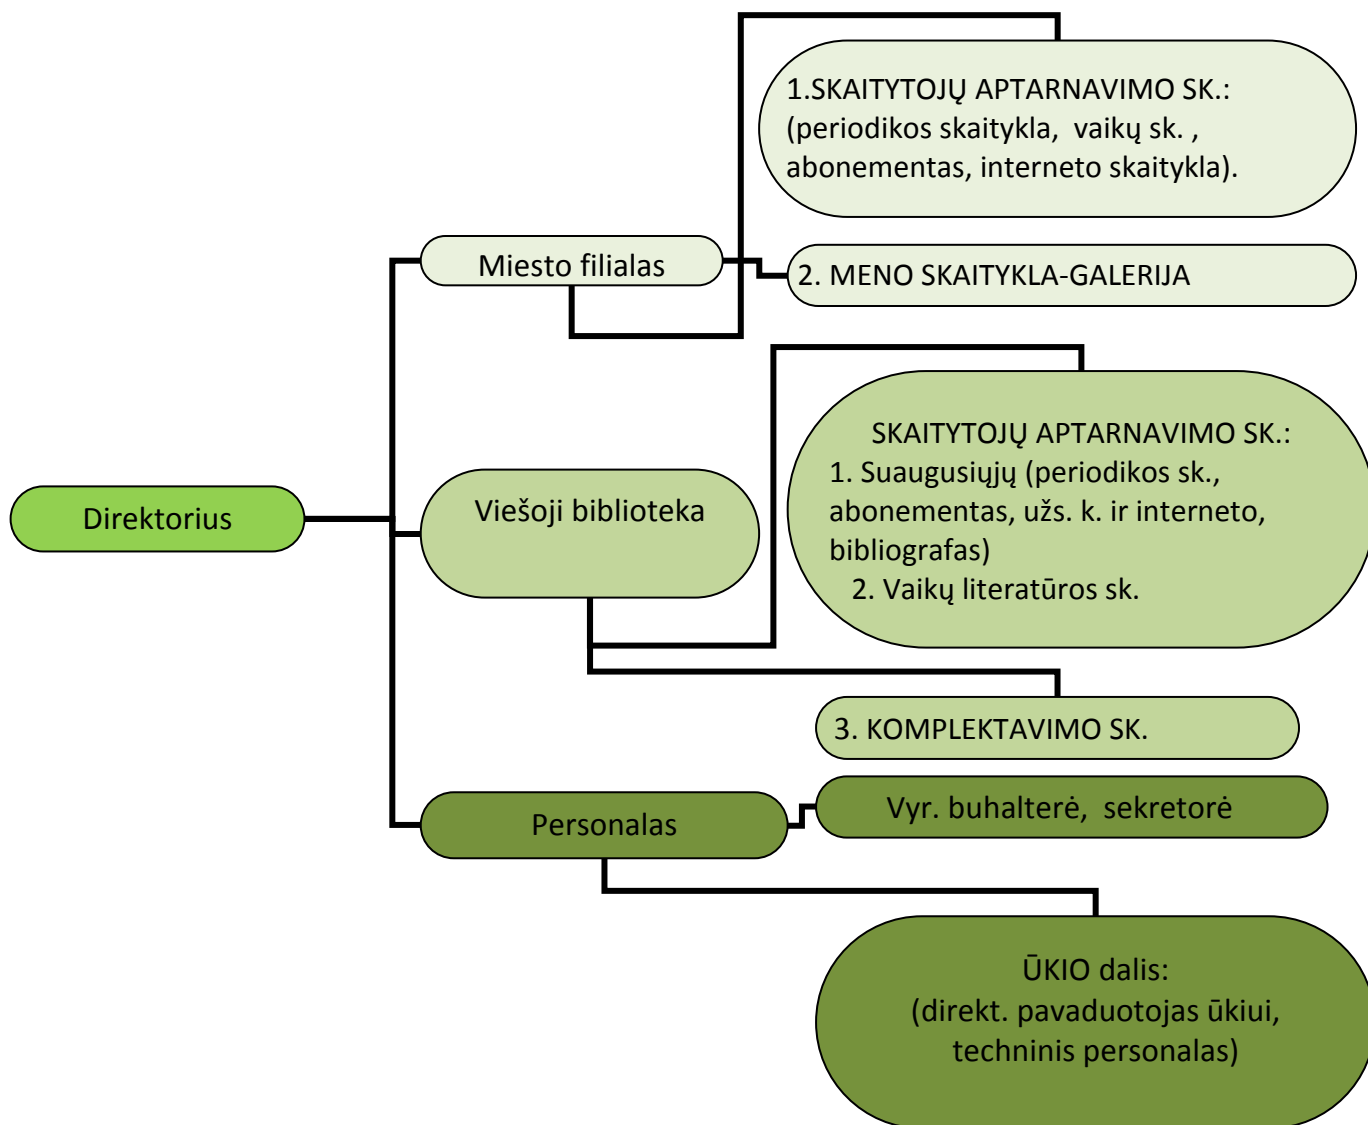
Direktorius

Miesto filialas

1.SKAITYTOJŲ APTARNAVIMO SK.: (periodikos skaitykla, vaikų sk. , abonementas, interneto skaitykla).

2. MENO SKAITYKLA-GALERIJA

Viešoji biblioteka

SKAITYTOJŲ APTARNAVIMO SK.:
1. Suaugusiųjų (periodikos sk., abonementas, užs. k. ir interneto, bibliografas)
2. Vaikų literatūros sk.

3. KOMPLEKTAVIMO SK.

Personalas

Vyr. buhalterė, sekretorė

ŪKIO dalis:
(direkt. pavaduotojas ūkiui, techninis personalas)